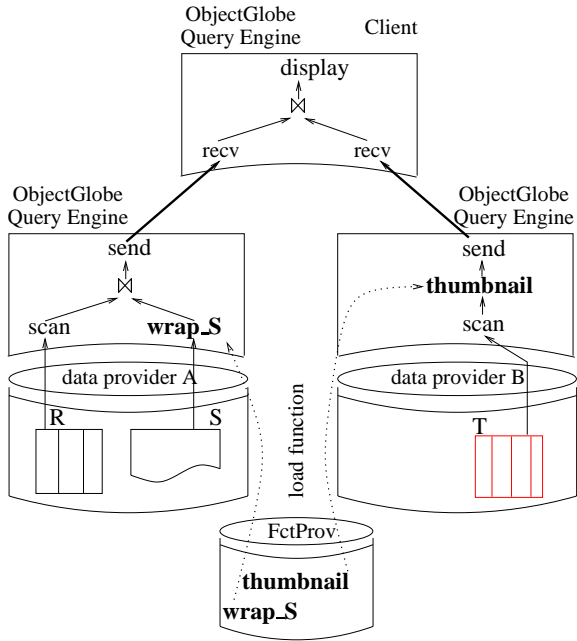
ObjectGlobe Query Engine

Client

display

$\bowtie$

recv

recv

ObjectGlobe Query Engine

send

$\bowtie$

scan

wrap_S

ObjectGlobe Query Engine

send

thumbnail

scan

data provider A

R

S

data provider B

T

load function

FctProv

thumbnail

wrap_S